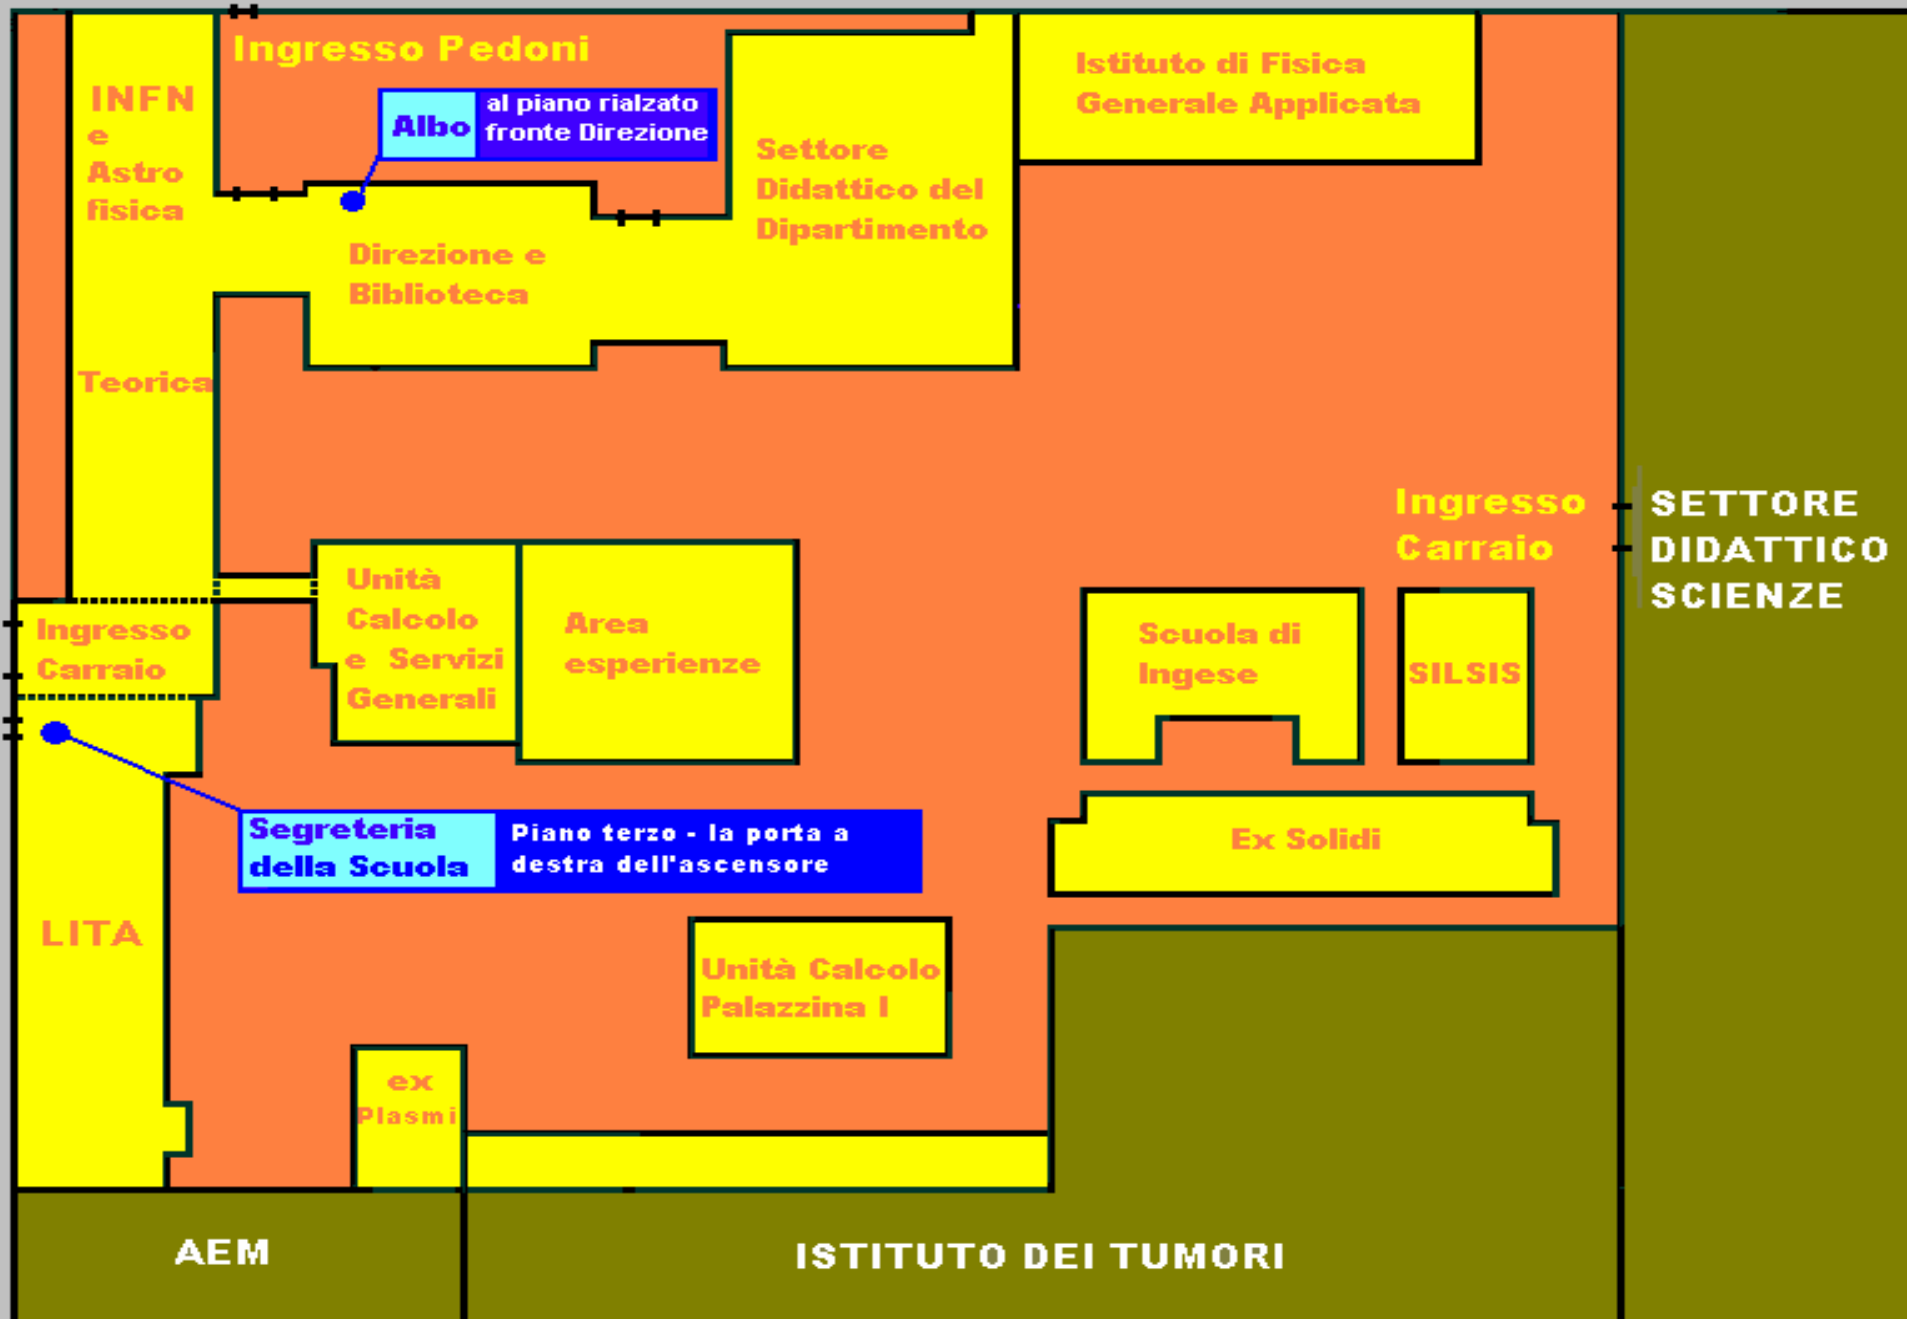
Ingresso Pedoni

INFN e Astro fisica

Albo

al piano rialzato fronte Direzione

Settore Didattico del Dipartimento

Istituto di Fisica Generale Applicata

Direzione e Biblioteca

Teorica

Ingresso Carraio

SETTORE DIDATTICO SCIENZE

Unità Calcolo e Servizi Generali

Area esperienze

Scuola di Ingese

SILSIS

Ingresso Carraio

Segreteria della Scuola

Piano terzo - la porta a destra dell'ascensore

Ex Solidi

LITA

Unità Calcolo Palazzina I

ex Plasmi

AEM

ISTITUTO DEI TUMORI